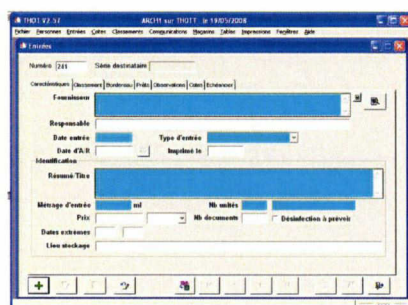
THOT V2.57 ARCH1 sur THOT - le 19/05/2008

Fichier Personnes Entrées Cotes Classements Conservations Magasins Tables Impressions Fenêtres Aide

Entrées

Numéro 241 Série destinataire

Caractéristiques Classement Bordereau Prêts Observations Cotes Echéancier

Fournisseur

Responsable

Date entrée Type d'entrée

Date d'A.R Imprimé le

Identification

Résumé-Titre

Métrage d'entrée ml Nb unités

Prix Nb documents Désinfection à prévoir

Dates extrêmes

Lieu stockage